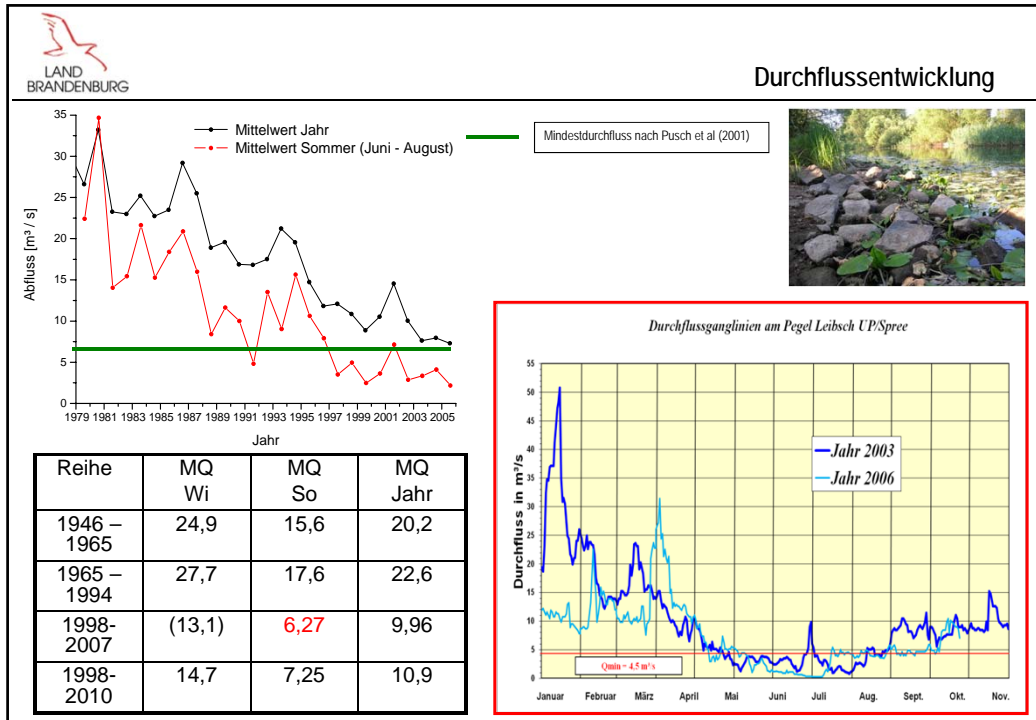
LAND BRANDENBURG

Durchflussentwicklung

Mittelwert Jahr
Mittelwert Sommer (Juni - August)

Mindestdurchfluss nach Pusch et al (2001)

Abfluss [m³ / s]

35
30
25
20
15
10
5
0

1979 1981 1983 1985 1987 1989 1991 1993 1995 1997 1999 2001 2003 2005

Jahr

| Reihe | MQ Wi | MQ So | MQ Jahr |
|---|---|---|---|
| 1946 – 1965 | 24,9 | 15,6 | 20,2 |
| 1965 – 1994 | 27,7 | 17,6 | 22,6 |
| 1998-2007 | (13,1) | 6,27 | 9,96 |
| 1998-2010 | 14,7 | 7,25 | 10,9 |

Durchflussganglinien am Pegel Leibsch UP/Spree

Durchfluss in m³/s

55
50
45
40
35
30
25
20
15
10
5
0

Jahr 2003
Jahr 2006

Qmin = 4,5 m³/s

Januar Februar März April Mai Juni Juli Aug. Sept. Okt. Nov.